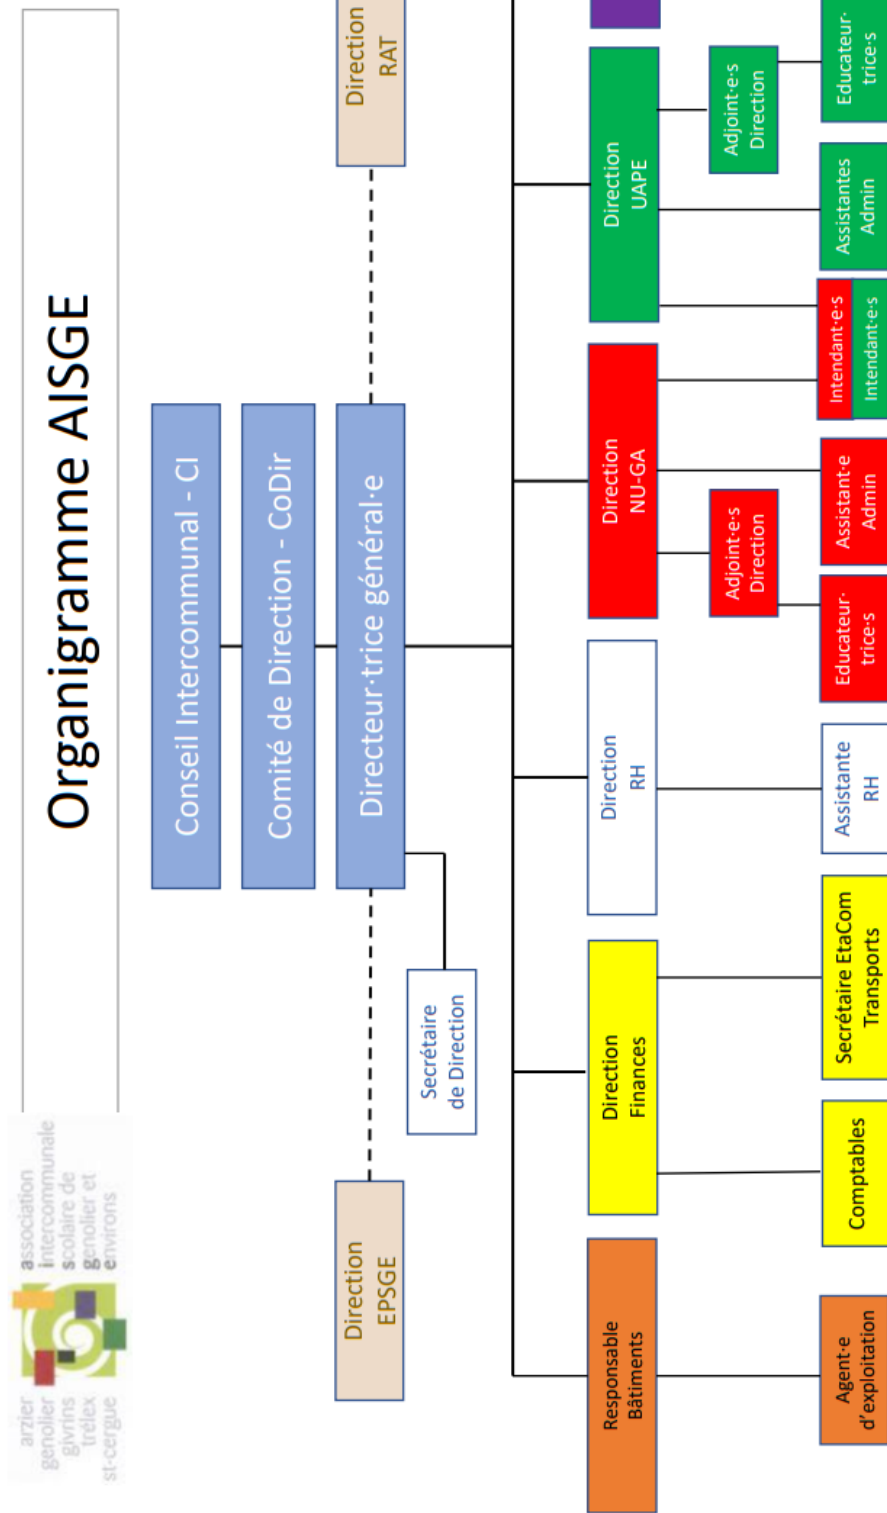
Organigramme AISGE

association intercommunale scolaire de genolier et environs

arzier genolier givrins trélex st-cergue

Conseil Intercommunal - CI

Comité de Direction - CoDir

Directeur·trice général·e

Direction EPSGE

Direction RAT

Secrétaire de Direction

Responsable Bâtiments

Agent·e d'exploitation

Direction Finances

Comptables

Secrétaire EtaCom Transports

Direction RH

Assistante RH

Direction NU-GA

Adjoint·e·s Direction

Educateur·trice·s

Assistant·e Admin

Intendant·e·s

Direction UAPE

Adjoint·e·s Direction

Intendant·e·s

Assistantes Admin

Educateur·trice·s